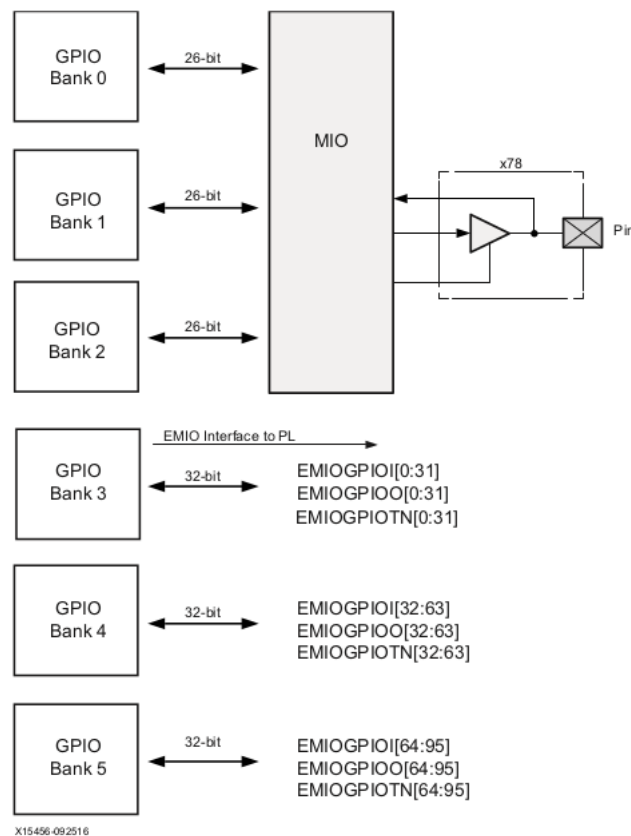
GPIO Bank 0

26-bit

MIO

x78

GPIO Bank 1

26-bit

Pir

GPIO Bank 2

26-bit

EMIO Interface to PL

GPIO Bank 3

32-bit

EMIOGPIOI[0:31]
EMIOGPIOO[0:31]
EMIOGPIOTN[0:31]

GPIO Bank 4

32-bit

EMIOGPIOI[32:63]
EMIOGPIOO[32:63]
EMIOGPIOTN[32:63]

GPIO Bank 5

32-bit

EMIOGPIOI[64:95]
EMIOGPIOO[64:95]
EMIOGPIOTN[64:95]

X15456-092516